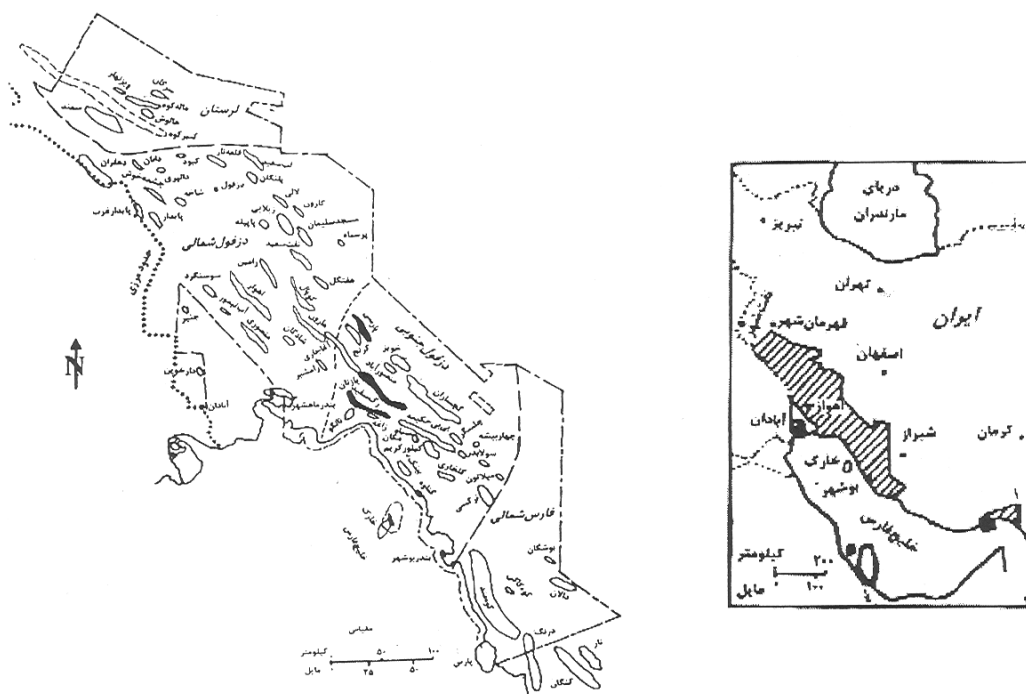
لرستان
سمند
مالکوه
دالپری
کبیرکوه
دهلران
کبود
دانان
قلعه‌نار
لب‌سفید
پلنگان
دزفول شمالی
پایدار غرب
پایدار
نفت‌سفید
مسجدسلیمان
کارون
هفتکل
رامین
سوسنگرد
اهواز
مارون
آغاجاری
گچساران
دزفول جنوبی
بیبی‌حکیمه
بینک
گلخاری
گرنگان
رگ‌سفید
پازنان
آبادان
بندرماهشهر
خارک
بندر بوشهر
فارس شمالی
بوشگان
کنگان
پارس
نار
مقیاس
کیلومتر
مایل
۰
۵۰
۱۰۰
۲۵
N
دریای مازندران
تبریز
تهران
ایران
اصفهان
قهرمان‌شهر
اهواز
آبادان
شیراز
کرمان
خارک
بوشهر
خلیج فارس
کیلومتر
۲۰۰
۱۰۰
مایل